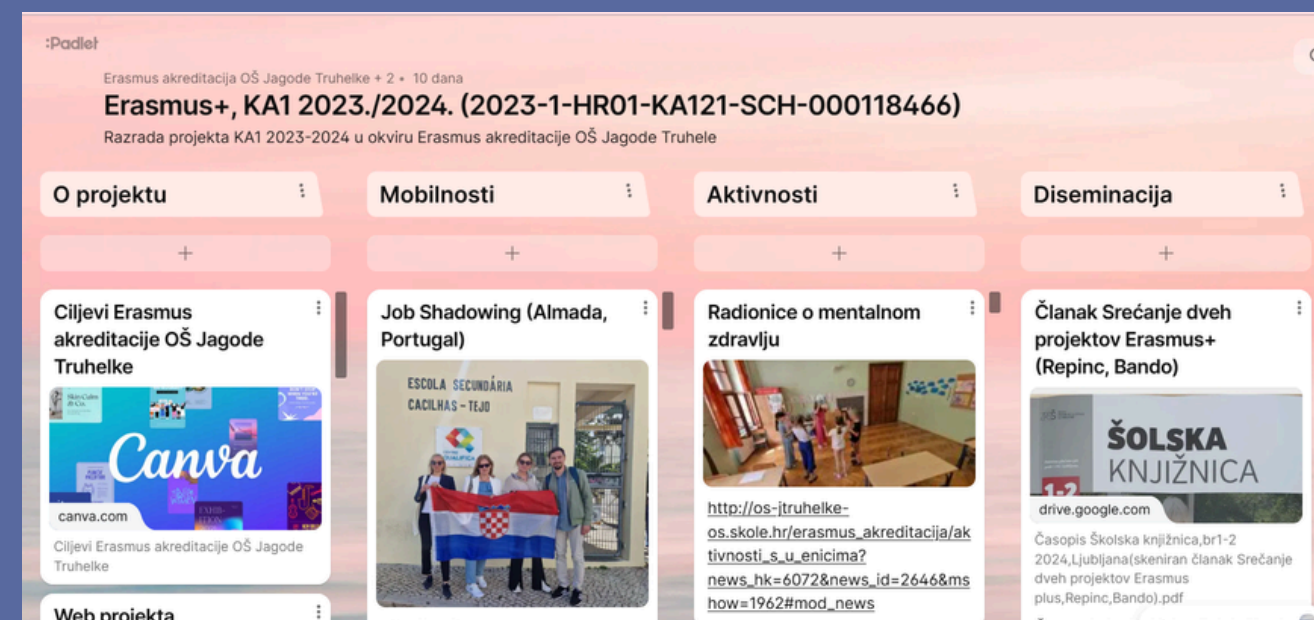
:Padlet

Erasmus akreditacija OŠ Jagode Truhelke + 2 • 10 dana

Erasmus+, KA1 2023./2024. (2023-1-HR01-KA121-SCH-000118466)

Razrada projekta KA1 2023-2024 u okviru Erasmus akreditacije OŠ Jagode Truhele

O projektu

+

Ciljevi Erasmus akreditacije OŠ Jagode Truhelke

Canva

canva.com

Ciljevi Erasmus akreditacije OŠ Jagode Truhelke

Web projekta

Mobilnosti

+

Job Shadowing (Almada, Portugal)

ESCOLA SECUNDÁRIA CACILHAS - TEJO

Aktivnosti

+

Radionice o mentalnom zdravlju

http://os-jtruhelke-os.skole.hr/erasmus_akreditacija/aktivnosti_s_u_enicima?news_hk=6072&news_id=2646&mshow=1962#mod_news

Diseminacija

+

Članak Srečanje dveh projektov Erasmus+ (Repinc, Bando)

ŠOLSKA KNJIŽNICA

1-2

drive.google.com

Časopis Školska knjižnica,br1-2 2024,Ljubljana(skeniran članak Srečanje dveh projektov Erasmus plus,Repinc,Bando).pdf